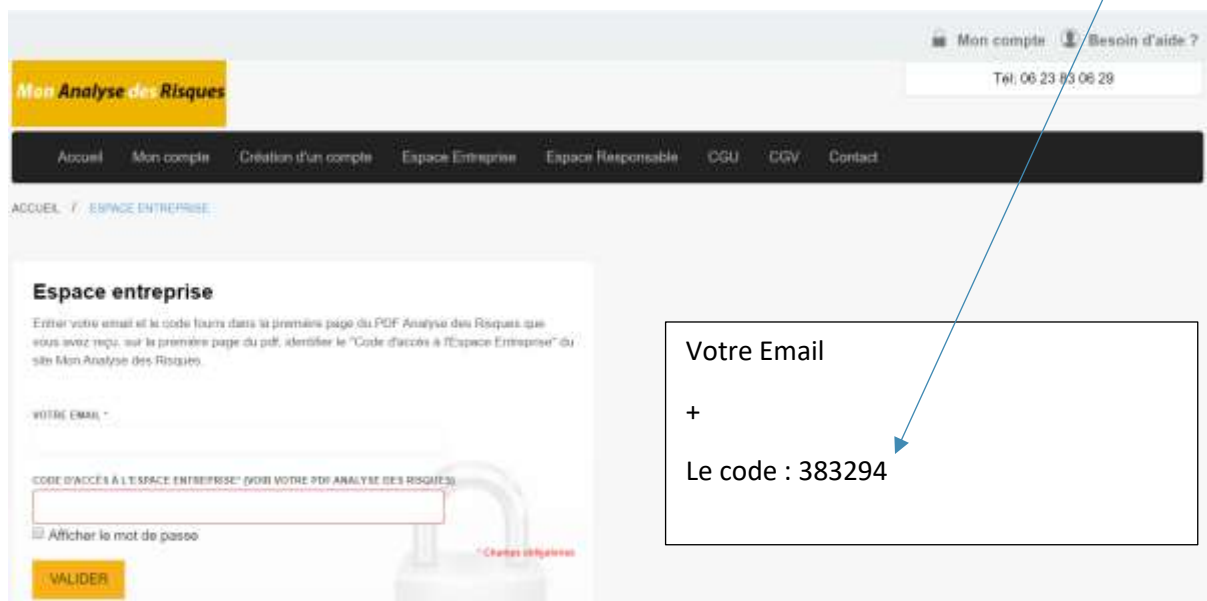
Mon compte Besoin d'aide ?

Tél: 06 23 83 06 29

Mon Analyse des Risques

Accueil Mon compte Création d'un compte Espace Entreprise Espace Responsable CGU CGV Contact

ACCUEIL / ESPACE ENTREPRISE

Espace entreprise

Entrer votre email et le code fourni dans la première page du PDF Analyse des Risques que vous avez reçu, sur la première page du pdf, identifier le "Code d'accès à l'Espace Entreprise" du site Mon Analyse des Risques.

VOTRE EMAIL *

CODE D'ACCÈS À L'ESPACE ENTREPRISE* (VOIR VOTRE PDF ANALYSE DES RISQUES)

Afficher le mot de passe

* Champs obligatoires

VALIDER

Votre Email

+

Le code : 383294